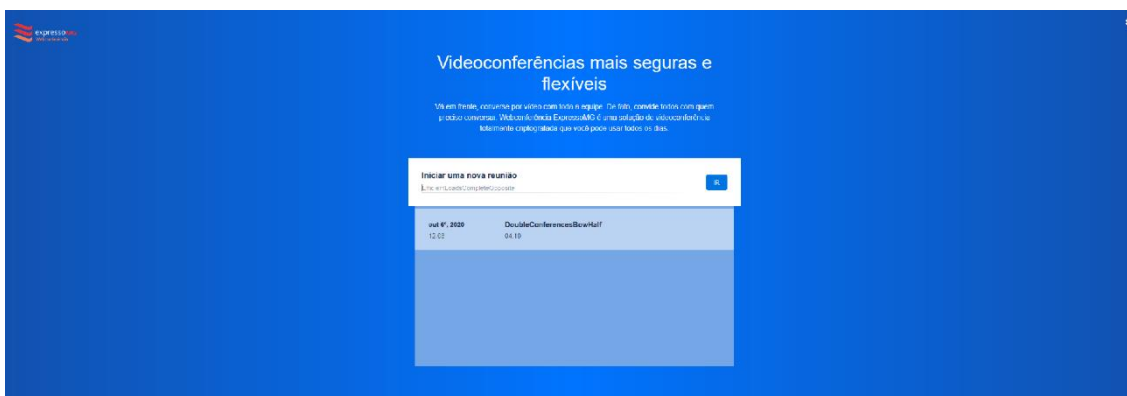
expressomg
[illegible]

Videoconferências mais seguras e flexíveis

Vá em frente, converse por vídeo com toda a equipe. De fato, convide todos com quem precisa conversar. Webconferência ExpressoMG é uma solução de videoconferência totalmente criptografada que você pode usar todos os dias.

Iniciar uma nova reunião
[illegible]

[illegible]

out 6°, 2020
12:03

DoubleConferencesBowHalf
04:10